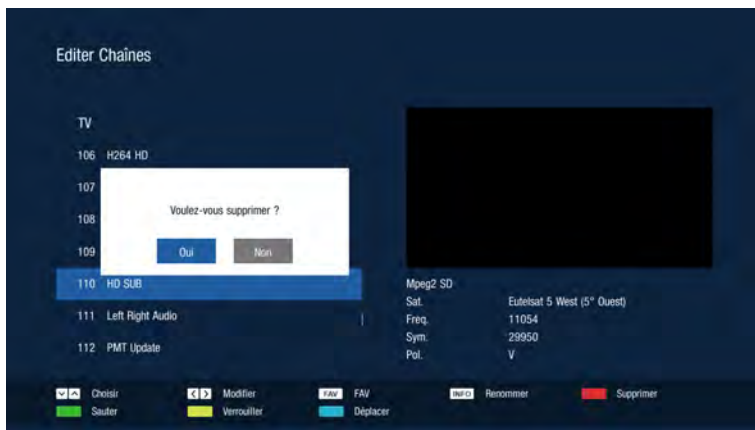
Editer Chaînes

TV

106 H264 HD

107

108

109

Voulez-vous supprimer ?

Oui

Non

110 HD SUB

111 Left Right Audio

112 PMT Update

Mpeg2 SD

| | |
|---|---|
| Sat. | Eutelsat 5 West (5° Ouest) |
| Freq. | 11054 |
| Sym. | 29950 |
| Pol. | V |

Choisir
< > Modifier
FAV FAV
INFO Renommer
Supprimer
Sauter
Verrouiller
Déplacer